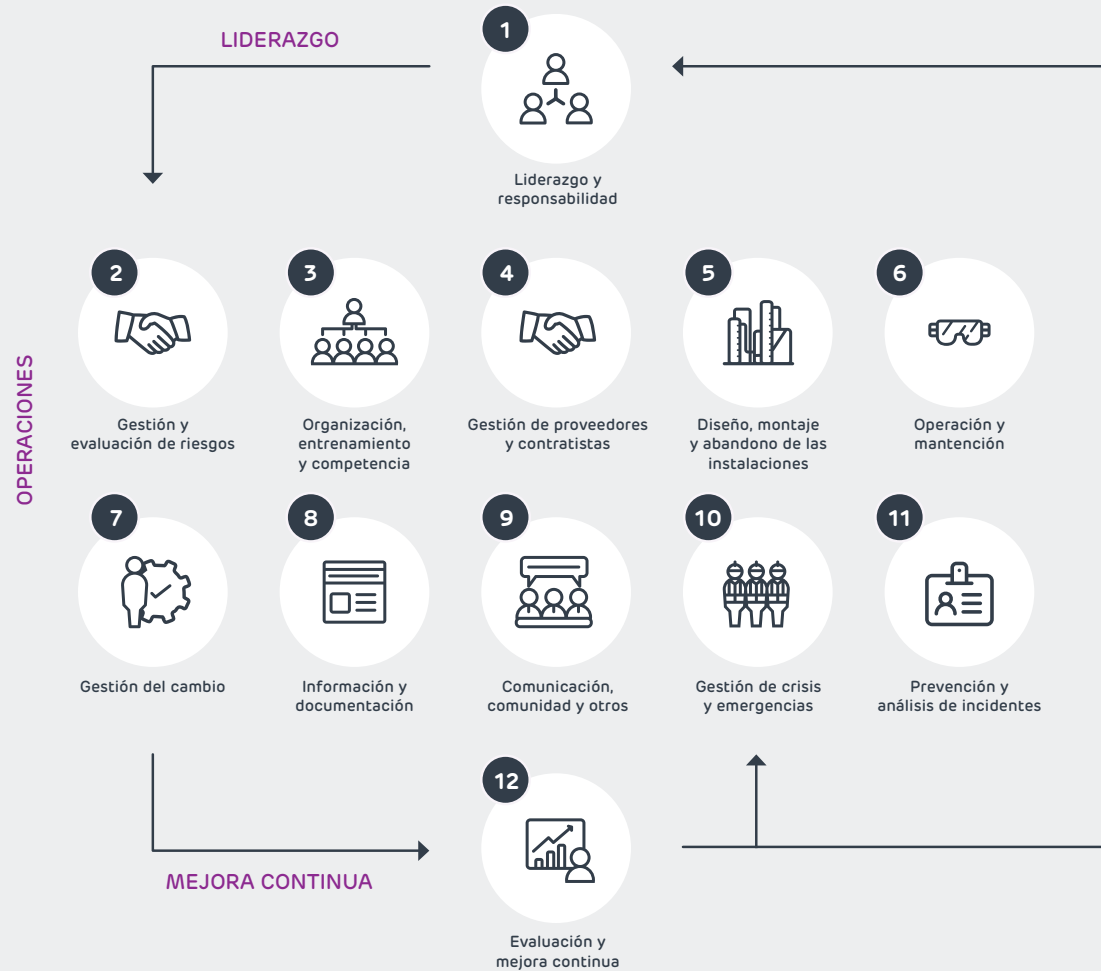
LIDERAZGO

1

Liderazgo y responsabilidad

OPERACIONES

2

Gestión y evaluación de riesgos

3

Organización, entrenamiento y competencia

4

Gestión de proveedores y contratistas

5

Diseño, montaje y abandono de las instalaciones

6

Operación y mantención

7

Gestión del cambio

8

Información y documentación

9

Comunicación, comunidad y otros

10

Gestión de crisis y emergencias

11

Prevención y análisis de incidentes

12

MEJORA CONTINUA

Evaluación y mejora continua